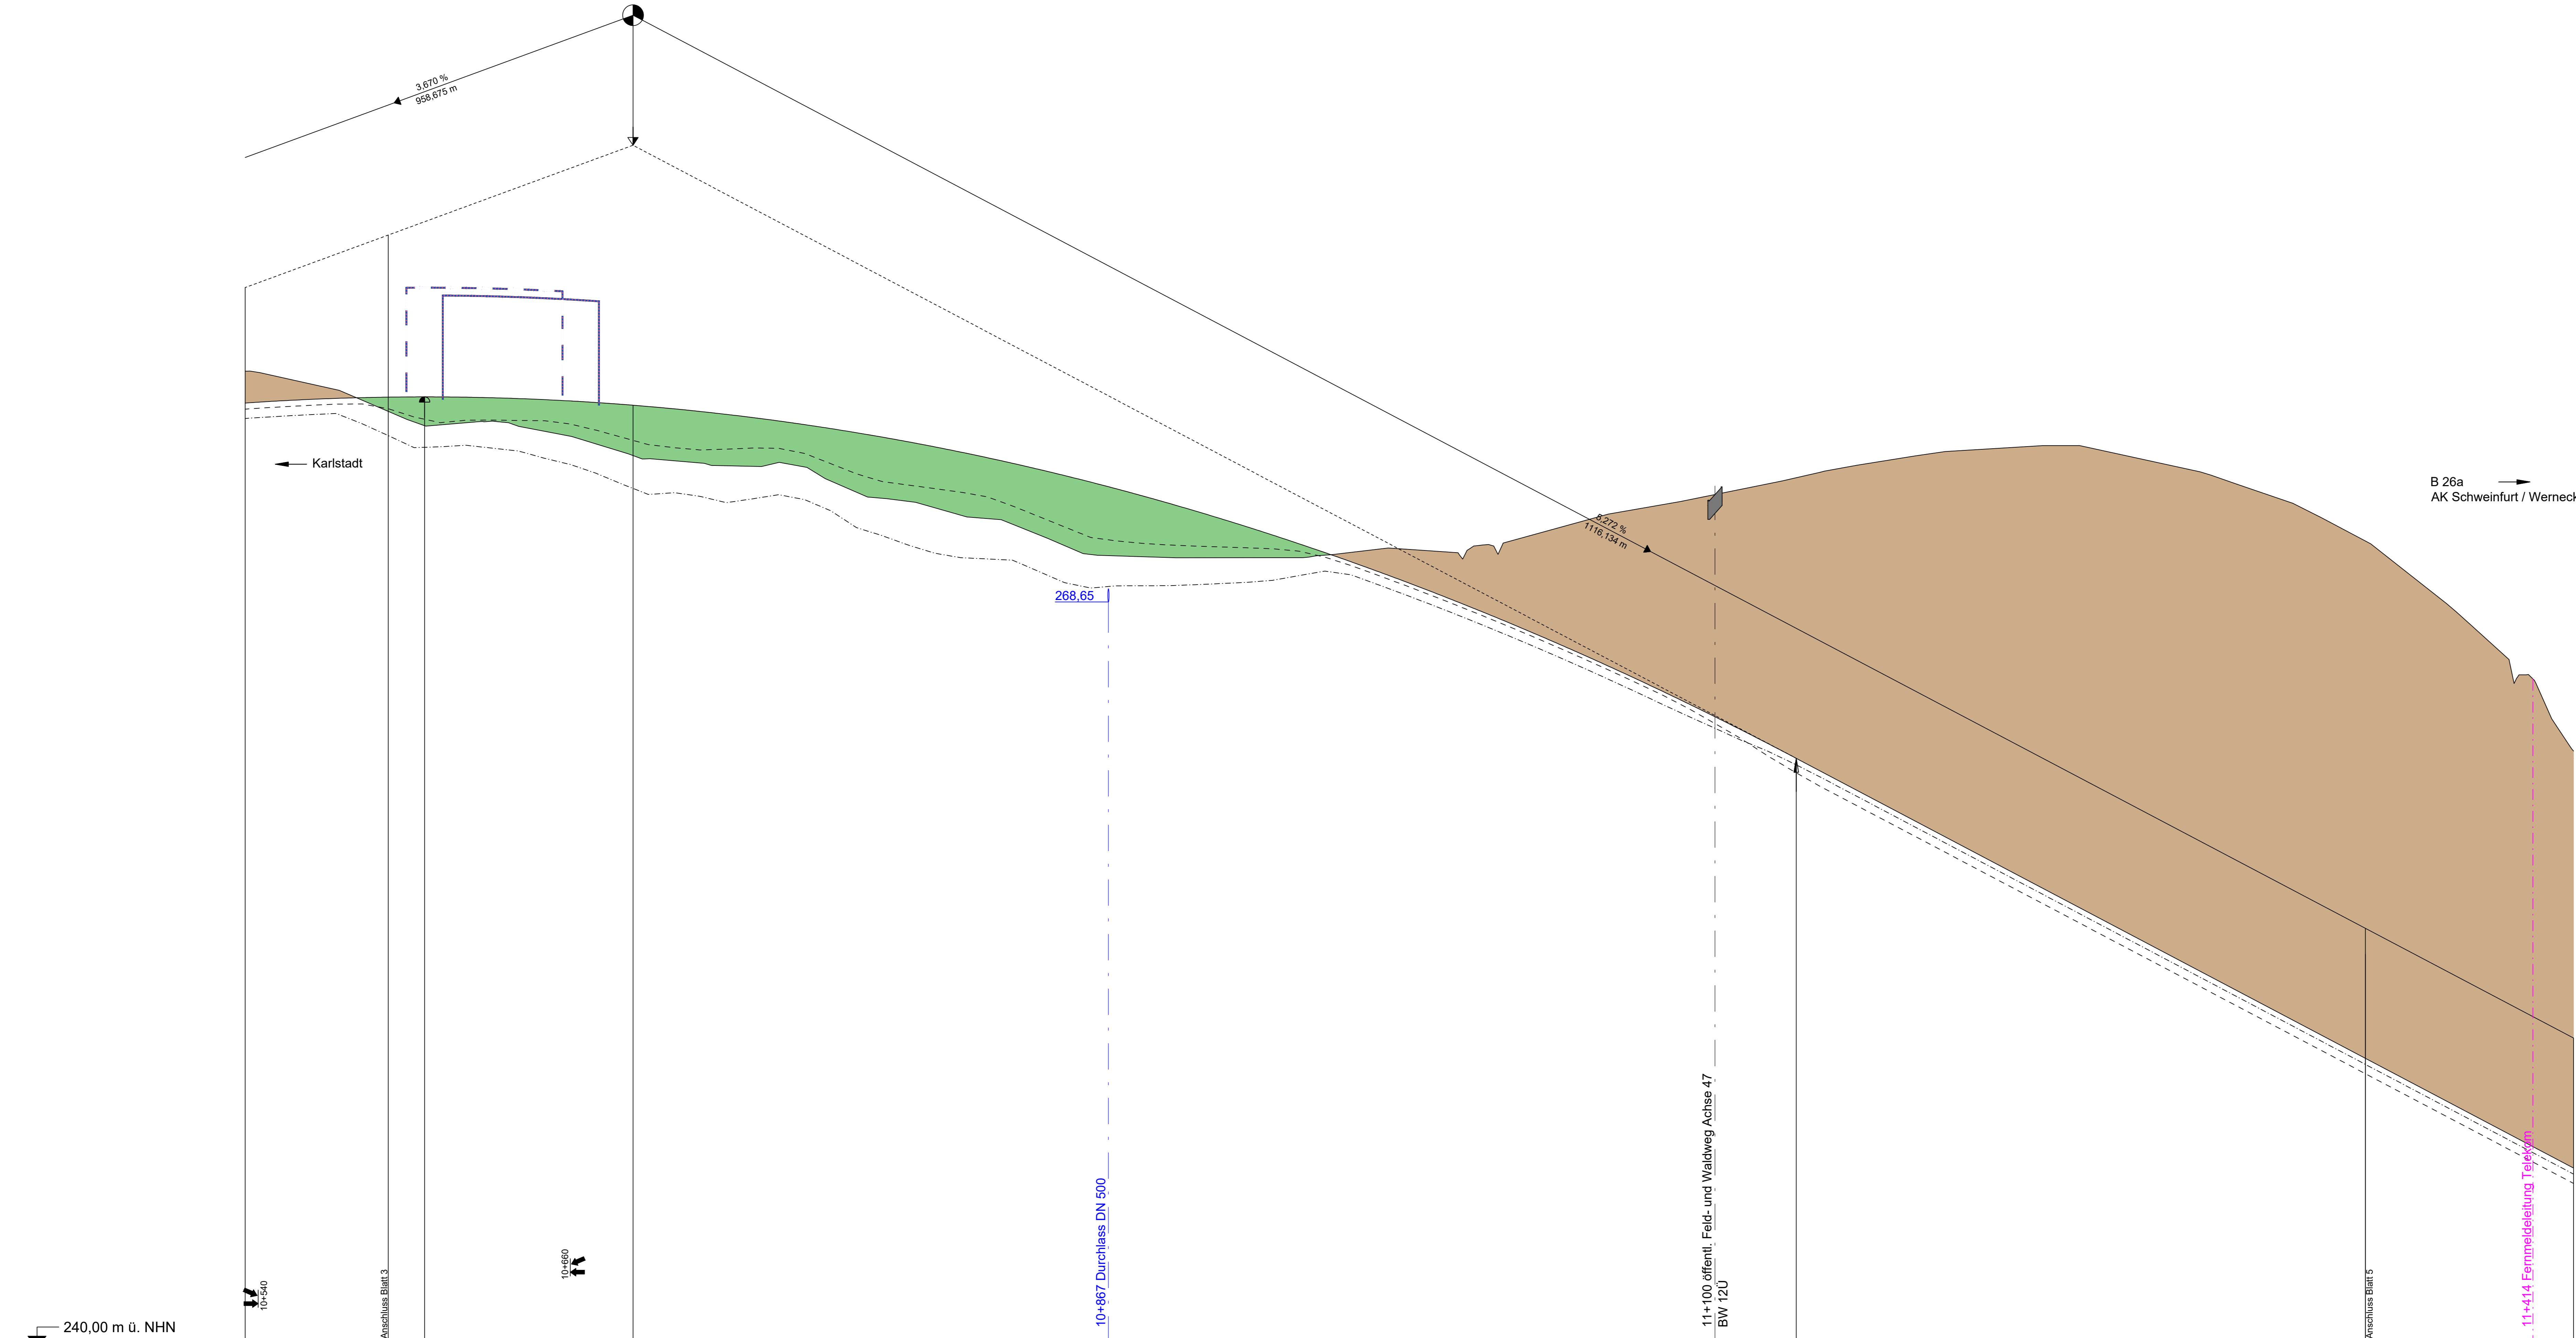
3,670 %
958,675 m

Karlstadt

5,272 %
1116,134 m

B 26a
AK Schweinfurt / Werneck

268,65

10+540

Anschluss Blatt 3

10+660

10+867 Durchlass DN 500

11+100 öffentl. Feld- und Waldweg Achse 47
BW 12Ü

Anschluss Blatt 5

11+414 Fernmeldeleitung Telekom

240,00 m ü. NHN